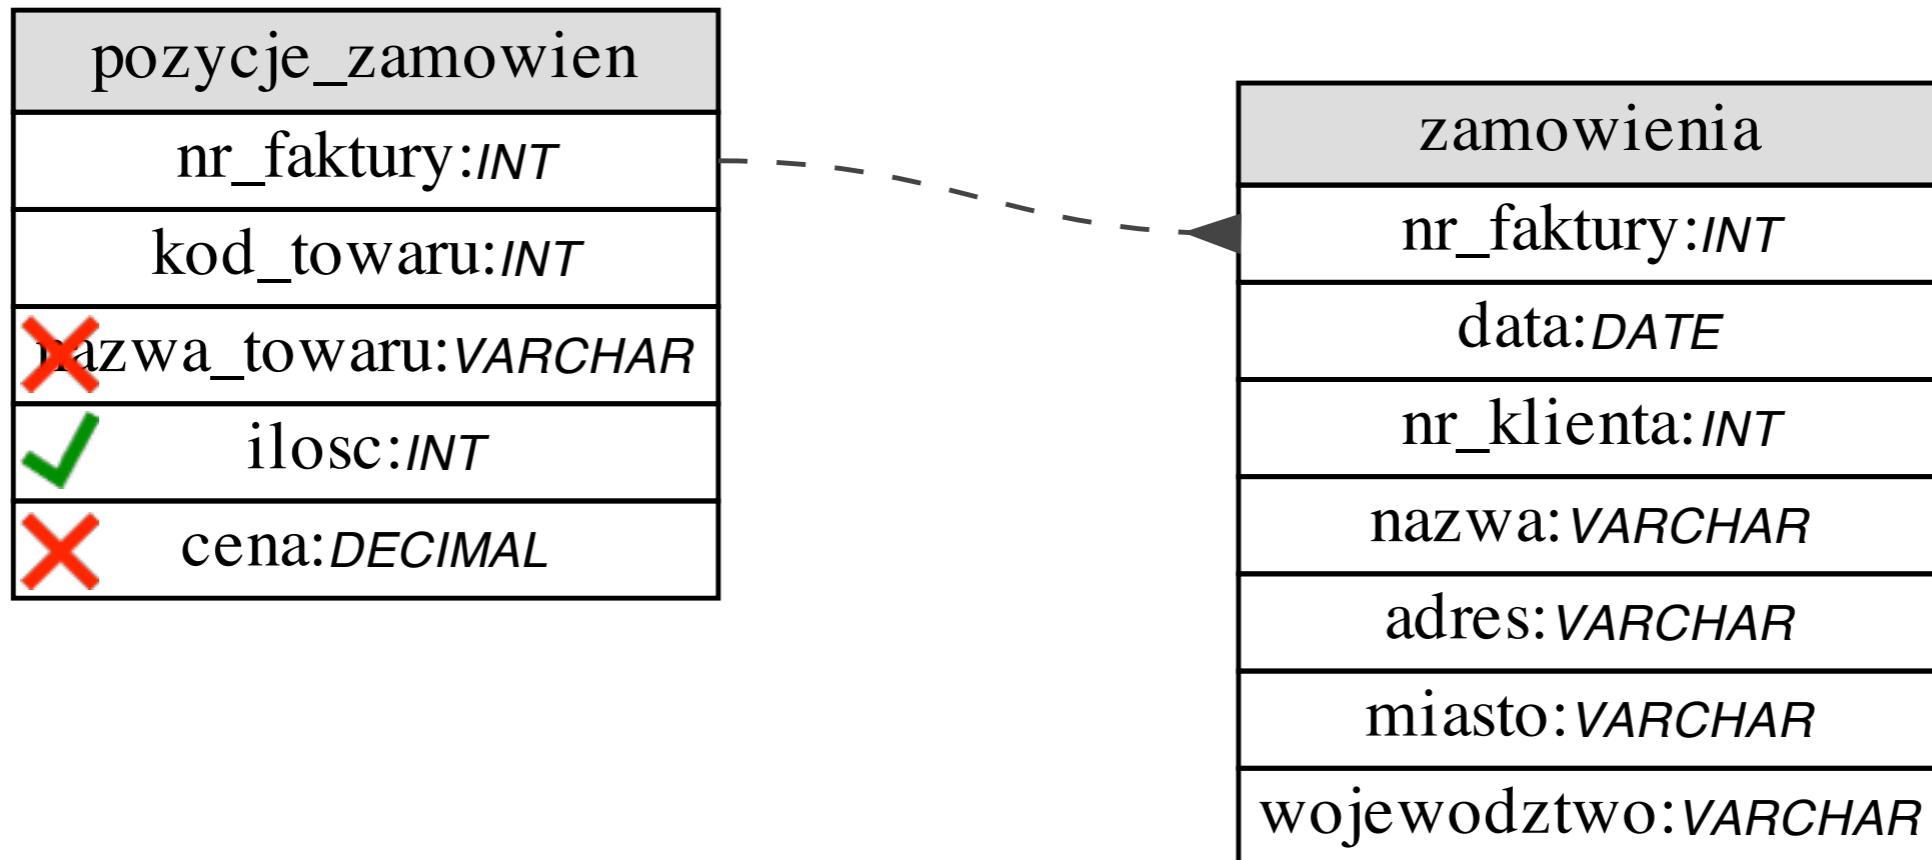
| pozycje_zamowien |
|---|
| nr_faktury:*INT* |
| kod_towaru:*INT* |
| nazwa_towaru:*VARCHAR* |
| ilosc:*INT* |
| cena:*DECIMAL* |

| zamowienia |
|---|
| nr_faktury:*INT* |
| data:*DATE* |
| nr_klienta:*INT* |
| nazwa:*VARCHAR* |
| adres:*VARCHAR* |
| miasto:*VARCHAR* |
| wojewodztwo:*VARCHAR* |